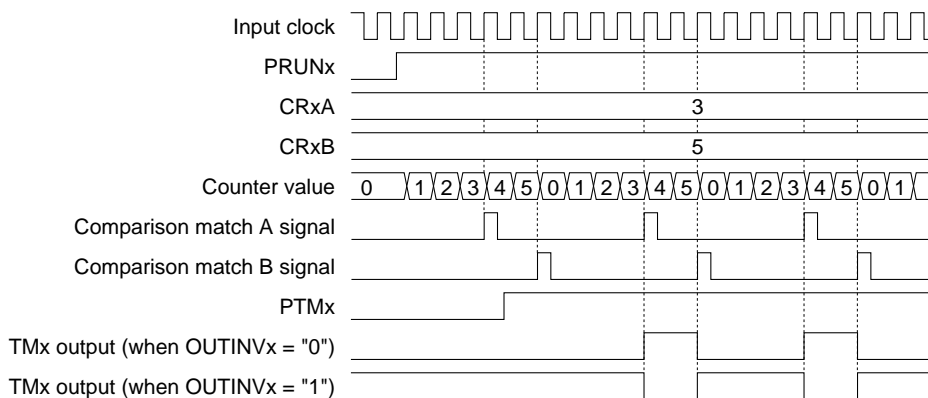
Input clock
PRUNx
CRxA 3
CRxB 5
Counter value 0 1 2 3 4 5 0 1 2 3 4 5 0 1 2 3 4 5 0 1
Comparison match A signal
Comparison match B signal
PTMx
TMx output (when OUTINVx = "0")
TMx output (when OUTINVx = "1")